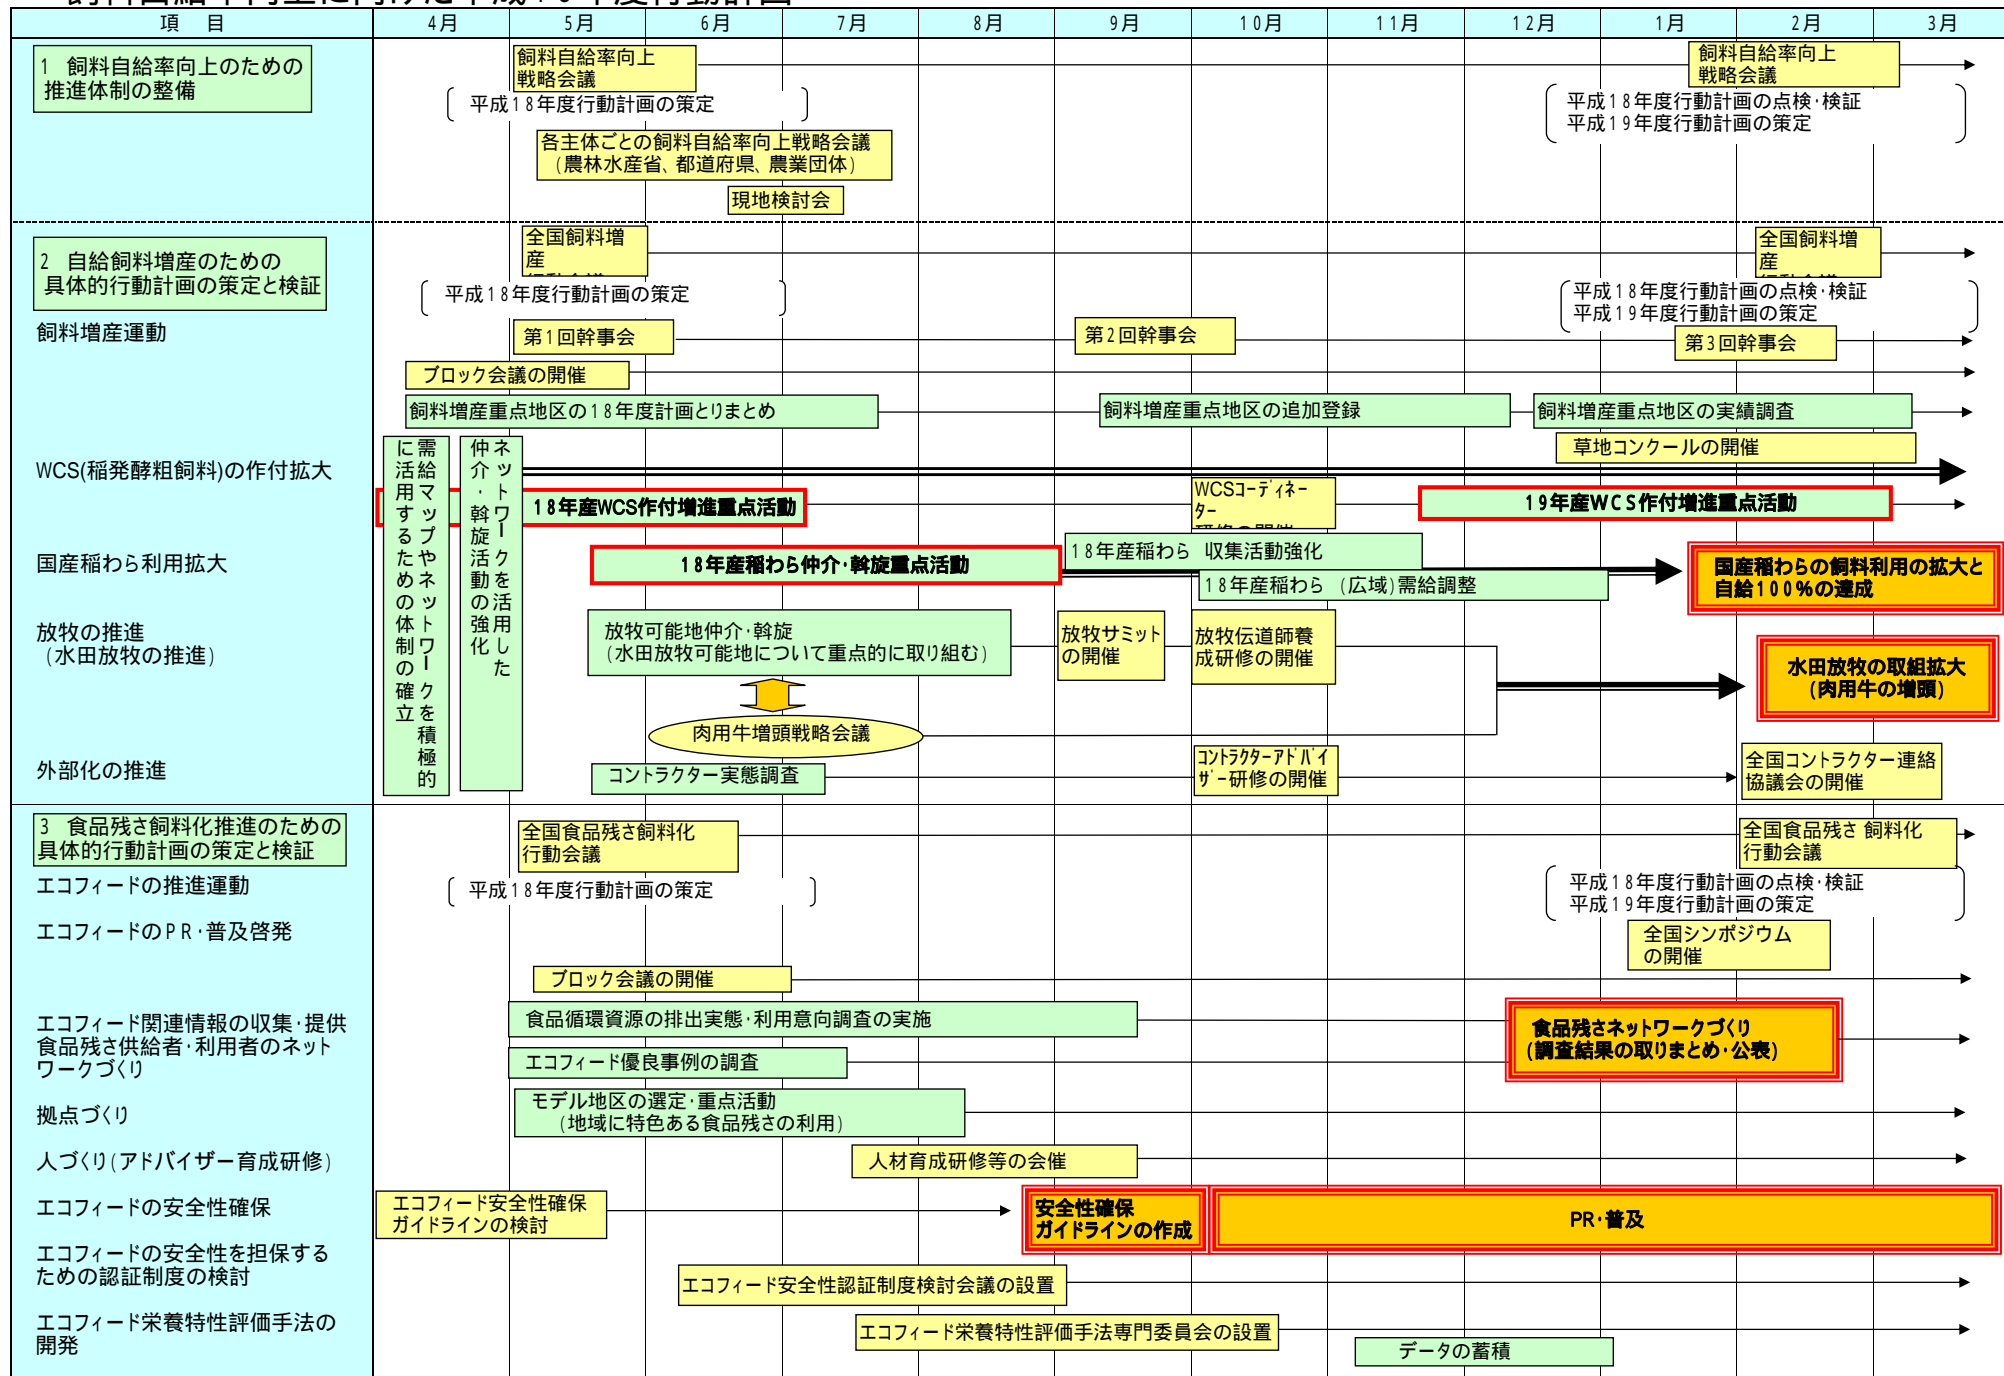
| 項　目 | 4月 | 5月 | 6月 | 7月 | 8月 | 9月 | 10月 | 11月 | 12月 | 1月 | 2月 | 3月 |
|---|---|---|---|---|---|---|---|---|---|---|---|---|

1　飼料自給率向上のための推進体制の整備

飼料自給率向上戦略会議

平成18年度行動計画の策定

各主体ごとの飼料自給率向上戦略会議（農林水産省、都道府県、農業団体）

現地検討会

飼料自給率向上戦略会議

平成18年度行動計画の点検･検証
平成19年度行動計画の策定

2　自給飼料増産のための具体的行動計画の策定と検証

飼料増産運動

全国飼料増産

平成18年度行動計画の策定

第1回幹事会

第2回幹事会

全国飼料増産

平成18年度行動計画の点検･検証
平成19年度行動計画の策定

第3回幹事会

ブロック会議の開催

飼料増産重点地区の18年度計画とりまとめ

飼料増産重点地区の追加登録

飼料増産重点地区の実績調査

草地コンクールの開催

WCS(稲発酵粗飼料)の作付拡大

需給マップやネットワークを積極的に活用するための体制の確立

ネットワークを活用した仲介・斡旋活動の強化

18年産WCS作付増進重点活動

WCSコーディネーター

19年産WCS作付増進重点活動

国産稲わら利用拡大

18年産稲わら仲介･斡旋重点活動

18年産稲わら　収集活動強化

18年産稲わら　(広域)需給調整

国産稲わらの飼料利用の拡大と自給100%の達成

放牧の推進
（水田放牧の推進）

放牧可能地仲介･斡旋
（水田放牧可能地について重点的に取り組む）

放牧サミットの開催

放牧伝道師養成研修の開催

水田放牧の取組拡大
（肉用牛の増頭）

肉用牛増頭戦略会議

外部化の推進

コントラクター実態調査

ｺﾝﾄﾗｸﾀｰｱﾄﾞﾊﾞｲｻﾞｰ研修の開催

全国コントラクター連絡協議会の開催

3　食品残さ飼料化推進のための具体的行動計画の策定と検証

エコフィードの推進運動

全国食品残さ飼料化行動会議

平成18年度行動計画の策定

全国食品残さ 飼料化行動会議

平成18年度行動計画の点検･検証
平成19年度行動計画の策定

エコフィードのPR･普及啓発

全国シンポジウムの開催

ブロック会議の開催

エコフィード関連情報の収集･提供
食品残さ供給者･利用者のネットワークづくり

食品循環資源の排出実態･利用意向調査の実施

食品残さネットワークづくり
（調査結果の取りまとめ･公表）

エコフィード優良事例の調査

拠点づくり

モデル地区の選定･重点活動
（地域に特色ある食品残さの利用）

人づくり（アドバイザー育成研修）

人材育成研修等の会催

エコフィードの安全性確保

エコフィード安全性確保ガイドラインの検討

安全性確保ガイドラインの作成

PR･普及

エコフィードの安全性を担保するための認証制度の検討

エコフィード安全性認証制度検討会議の設置

エコフィード栄養特性評価手法の開発

エコフィード栄養特性評価手法専門委員会の設置

データの蓄積